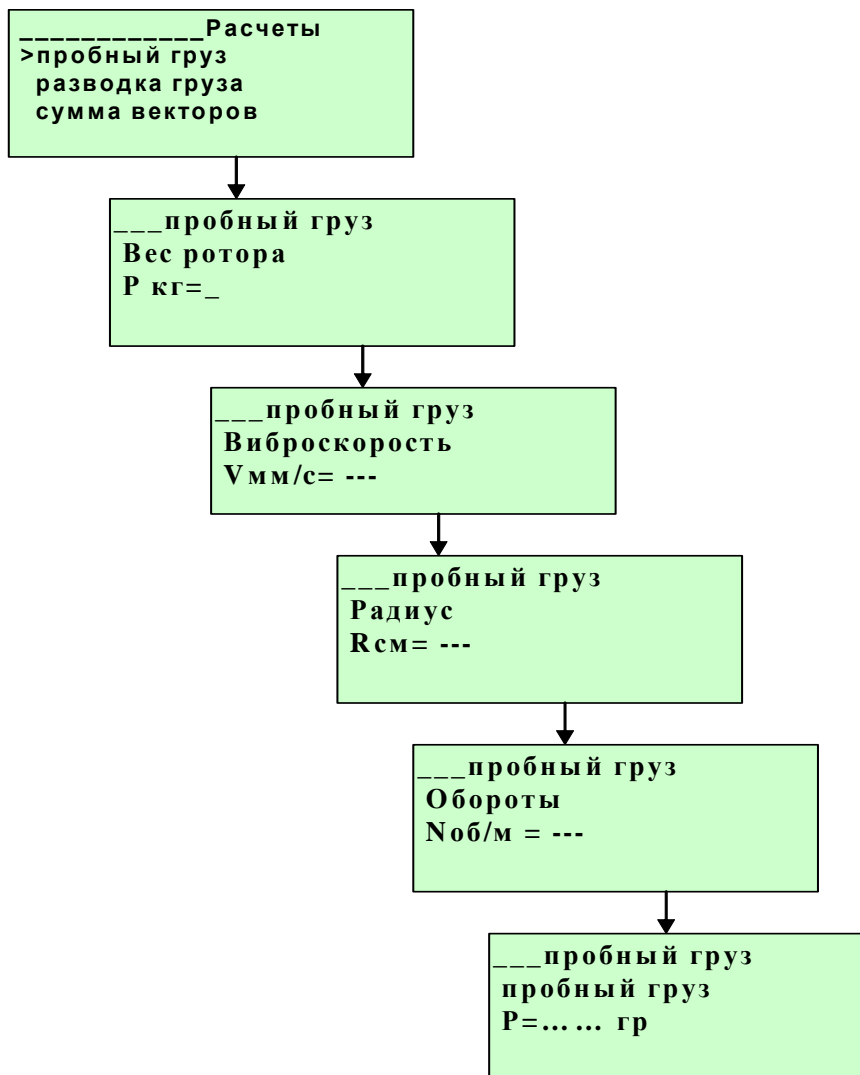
___________Расчеты
>пробный груз
разводка груза
сумма векторов

___пробный груз
Вес ротора
Р кг=_

___пробный груз
Виброскорость
Vмм/с= ---

___пробный груз
Радиус
Rсм= ---

___пробный груз
Обороты
Nоб/м = ---

___пробный груз
пробный груз
Р=…… гр